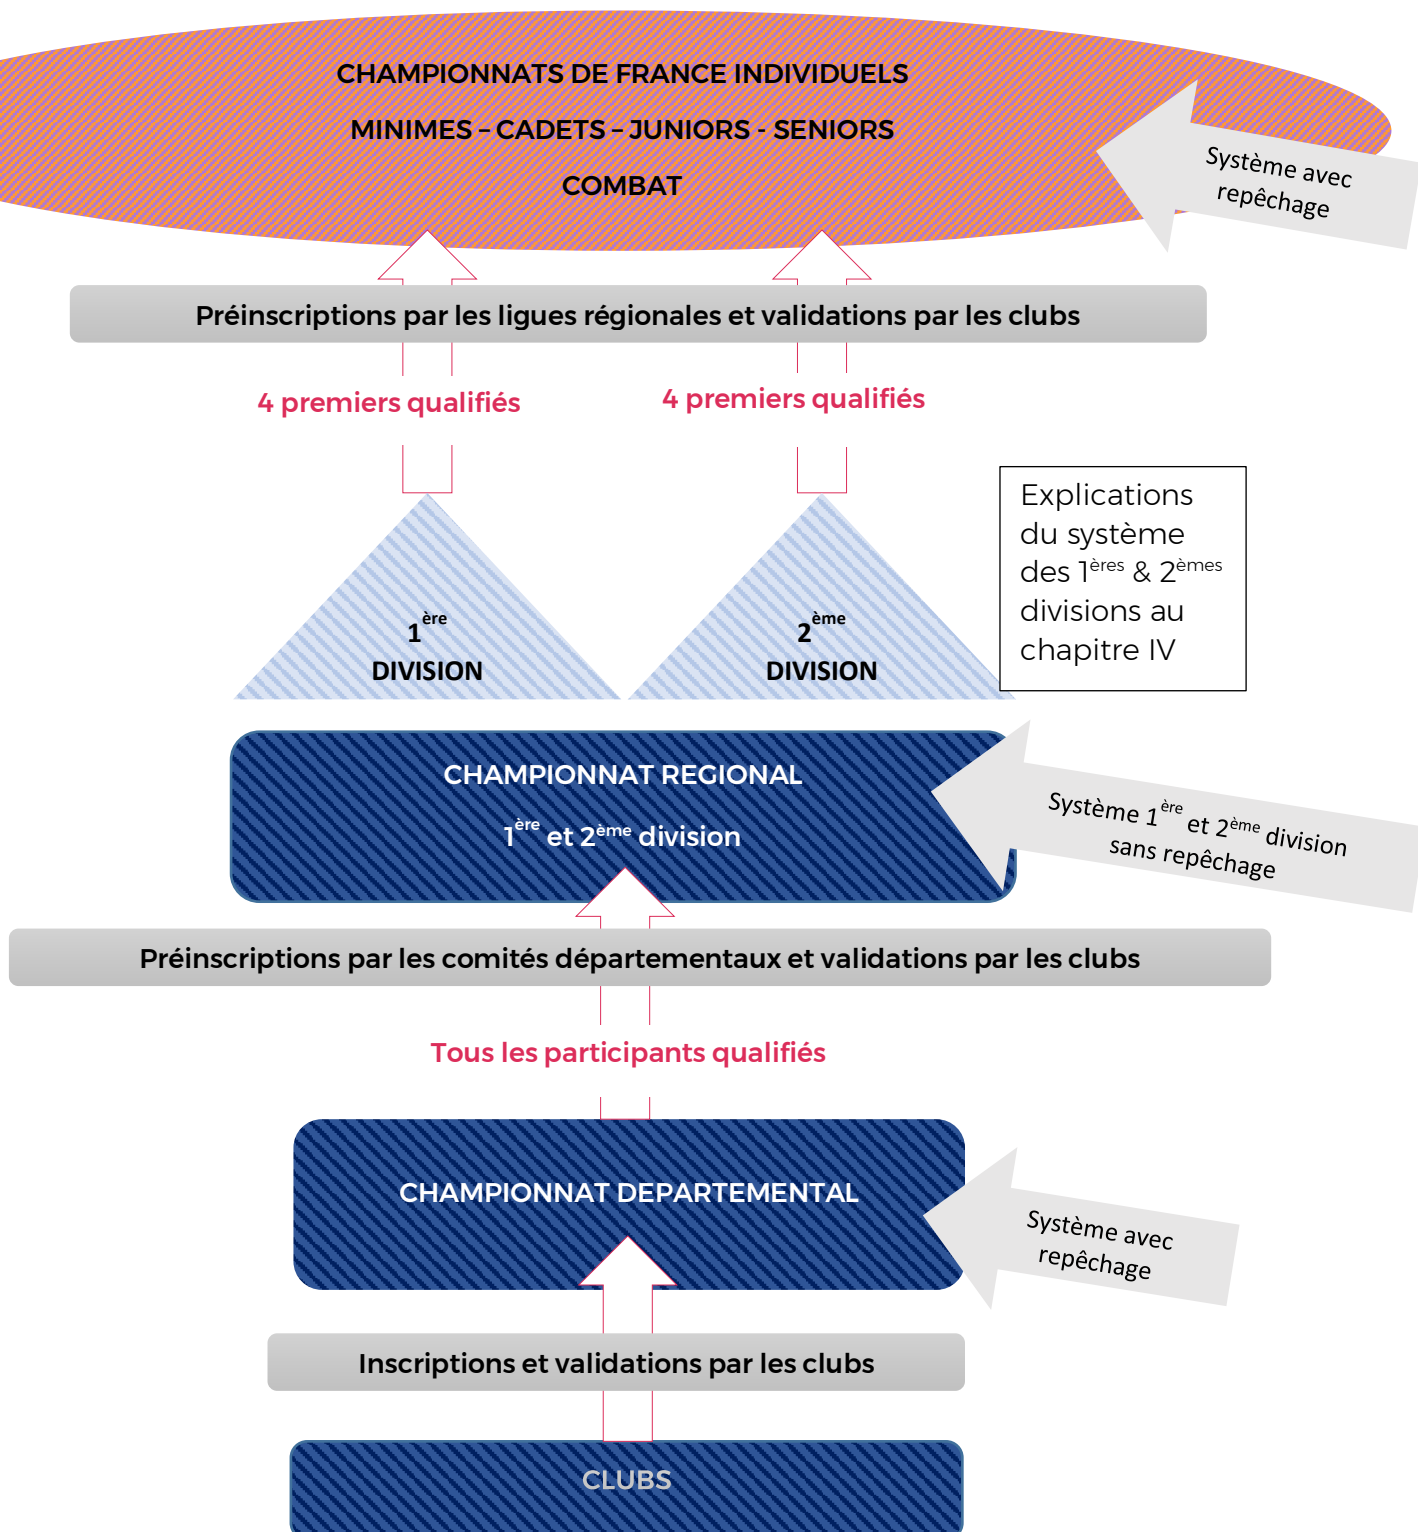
CHAMPIONNATS DE FRANCE INDIVIDUELS

MINIMES – CADETS – JUNIORS - SENIORS

COMBAT

Système avec repêchage

Préinscriptions par les ligues régionales et validations par les clubs

4 premiers qualifiés

4 premiers qualifiés

$1^{ère}$ DIVISION

$2^{ème}$ DIVISION

Explications du système des $1^{ères}$ & $2^{èmes}$ divisions au chapitre IV

CHAMPIONNAT REGIONAL

$1^{ère}$ et $2^{ème}$ division

Système $1^{ère}$ et $2^{ème}$ division sans repêchage

Préinscriptions par les comités départementaux et validations par les clubs

Tous les participants qualifiés

CHAMPIONNAT DEPARTEMENTAL

Système avec repêchage

Inscriptions et validations par les clubs

CLUBS